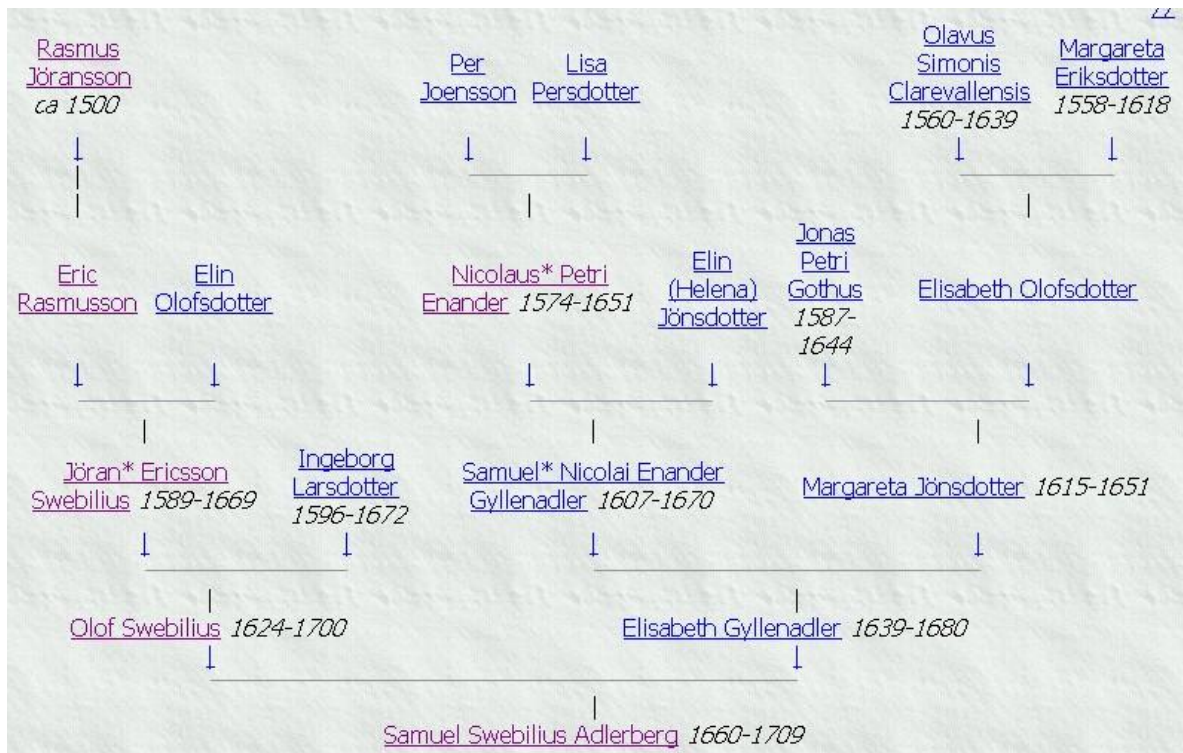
Rasmus Jöransson ca 1500

Per Joensson

Lisa Persdotter

Olavus Simonis Clarevallensis 1560-1639

Margareta Eriksdotter 1558-1618

Eric Rasmusson

Elin Olofsdotter

Nicolaus* Petri Enander 1574-1651

Elin (Helena) Jönsdotter

Jonas Petri Gothus 1587-1644

Elisabeth Olofsdotter

Jöran* Ericsson Swebilius 1589-1669

Ingeborg Larsdotter 1596-1672

Samuel* Nicolai Enander Gyllenadler 1607-1670

Margareta Jönsdotter 1615-1651

Olof Swebilius 1624-1700

Elisabeth Gyllenadler 1639-1680

Samuel Swebilius Adlerberg 1660-1709